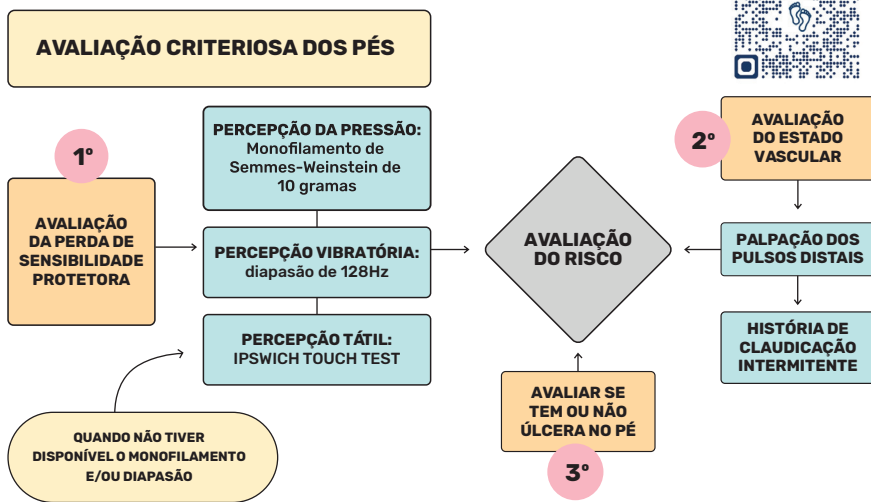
AVALIAÇÃO CRITERIOSA DOS PÉS

1º

AVALIAÇÃO DA PERDA DE SENSIBILIDADE PROTETORA

PERCEPÇÃO DA PRESSÃO: Monofilamento de Semmes-Weinstein de 10 gramas

PERCEPÇÃO VIBRATÓRIA: diapasão de 128Hz

PERCEPÇÃO TÁTIL: IPSWICH TOUCH TEST

QUANDO NÃO TIVER DISPONÍVEL O MONOFILAMENTO E/OU DIAPASÃO

AVALIAÇÃO DO RISCO

AVALIAR SE TEM OU NÃO ÚLCERA NO PÉ

3º

2º

AVALIAÇÃO DO ESTADO VASCULAR

PALPAÇÃO DOS PULSOS DISTAIS

HISTÓRIA DE CLAUDICAÇÃO INTERMITENTE